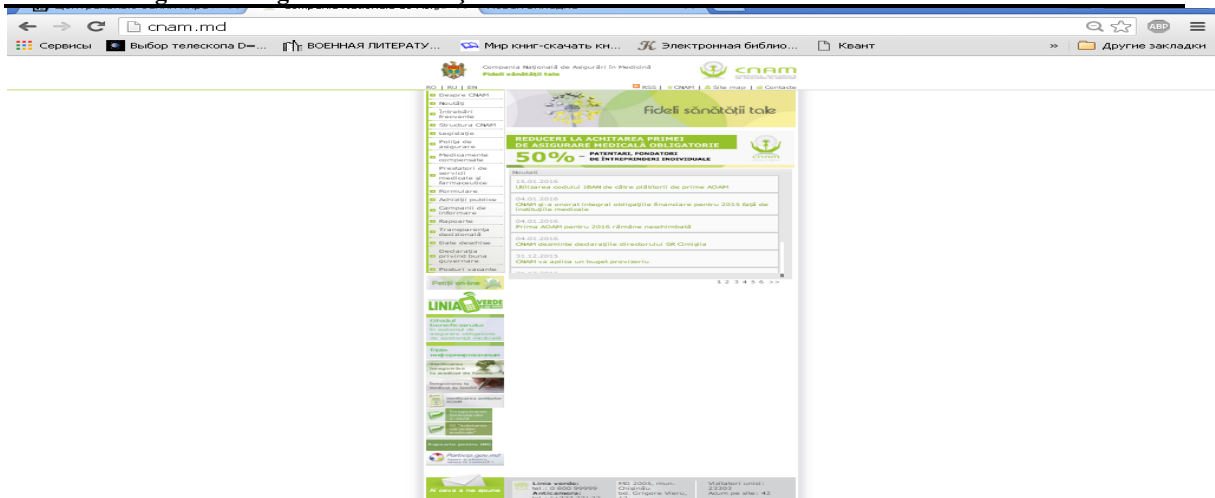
cnam.md

Сервисы | Выбор телескопа D=... | ВОЕННАЯ ЛИТЕРАТУ... | Мир книг-скачать кн... | Электронная библио... | Квант | » | Другие закладки

Compania Naţională de Asigurări în Medicină
Fideli sănătăţii tale

CNAM

RO | RU | EN

RSS | CNAM | Site map | Contacte

Despre CNAM
Noutăţi
Întrebări frecvente
Structura CNAM
Legislaţie
Polita de asigurare
Medicamente compensate
Prestatori de servicii medicale şi farmaceutice
Formulare
Achiziţii publice
Campanii de informare
Rapoarte
Transparenţa decizională
Date deschise
Declaraţia privind buna guvernare
Posturi vacante

Fideli sănătăţii tale

REDUCERI LA ACHITAREA PRIMEI DE ASIGURARE MEDICALĂ OBLIGATORIE
50% - PATENTARI, FONDATORI DE ÎNTREPRINDERI INDIVIDUALE

Noutăţi

15.01.2016
Utilizarea codului IBAN de către plătitorii de prime AOAM

04.01.2016
CNAM şi-a onorat integral obligaţiile financiare pentru 2015 faţă de instituţiile medicale

04.01.2016
Prima AOAM pentru 2016 rămâne neschimbată

04.01.2016
CNAM dezminte declaraţiile directorului SR Cimişlia

31.12.2015
CNAM va aplica un buget provizoriu

1 2 3 4 5 6 >>

Petiţii on-line

LINIA VERDE

Ghidul beneficiarului în sistemul de asigurare obligatorie de asistenţă medicală

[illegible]

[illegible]

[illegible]

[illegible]

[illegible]

Rapoarte pentru IMS

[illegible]

Linia verde:
tel.: 0 800 99999
Anticamera:
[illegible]

MD 2001, mun. Chişinău, bd. Grigore Vieru, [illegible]

Vizitatori unici: 23302
Acum pe site: 42

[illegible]